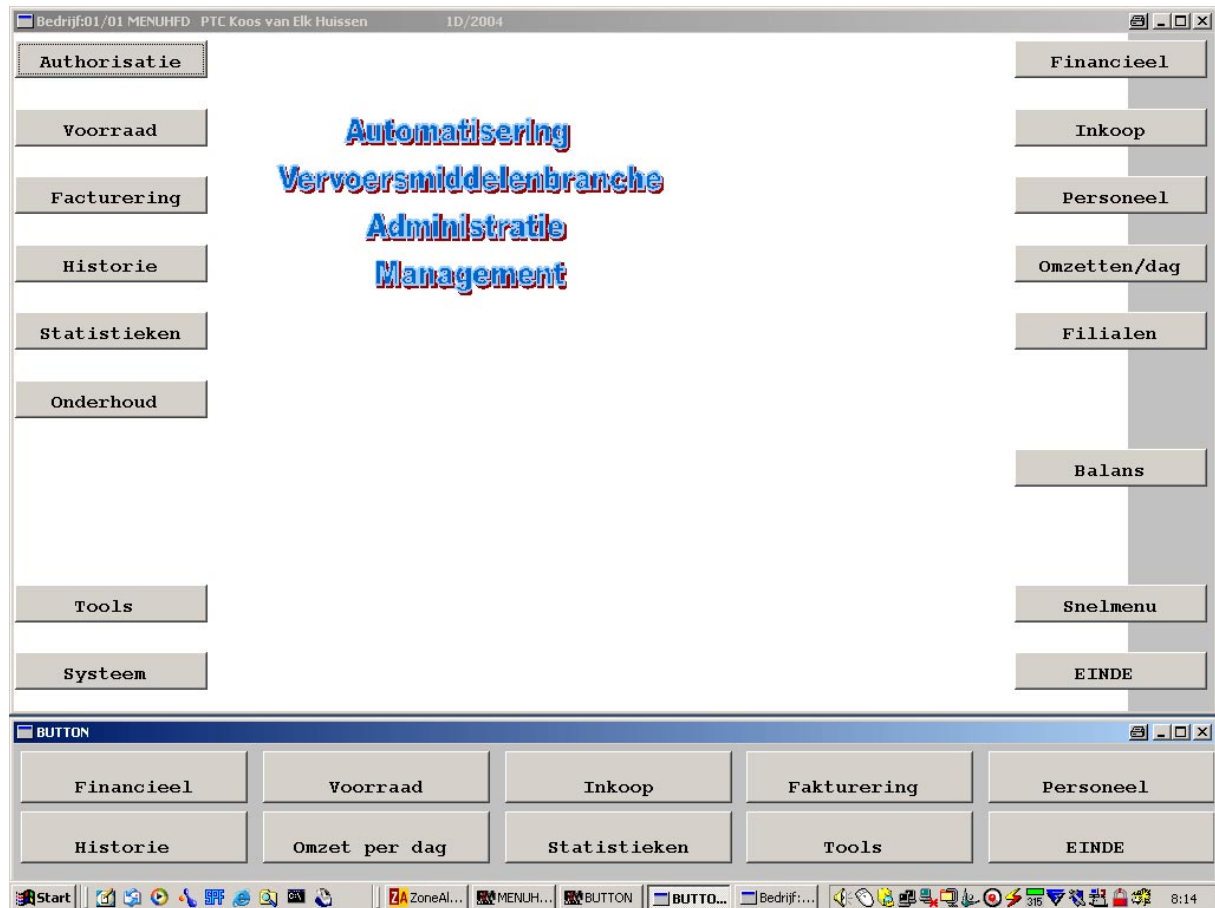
Bedrijf:01/01 MENUHFD PTC Koos van Elk Huissen 1D/2004

Authorisatie

Financieel

Voorraad

Automatisering
Vervoersmiddelenbranche
Administratie
Management

Inkoop

Facturering

Personeel

Historie

Omzetten/dag

Statistieken

Filialen

Onderhoud

Balans

Tools

Snelmenu

Systeem

EINDE

BUTTON

| Financieel | Voorraad | Inkoop | Fakturering | Personeel |
|---|---|---|---|---|
| Historie | Omzet per dag | Statistieken | Tools | EINDE |

Start ZoneAl... MENUH... BUTTON BUTTO... Bedrijf:... 8:14